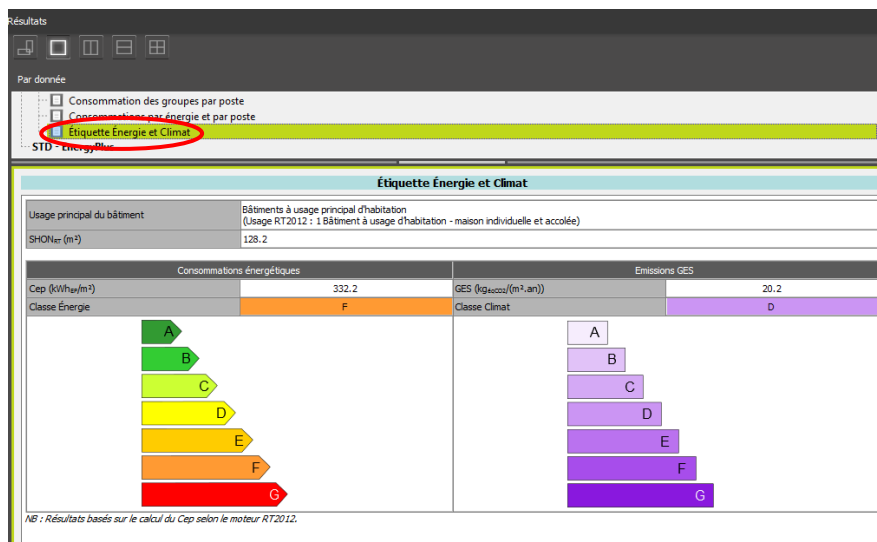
Résultats

Par donnée

Consommation des groupes par poste
Consommations par énergie et par poste
Étiquette Énergie et Climat
STD - EnergyPlus

Étiquette Énergie et Climat

| Usage principal du bâtiment | Bâtiments à usage principal d'habitation (Usage RT2012 : 1 Bâtiment à usage d'habitation - maison individuelle et accolée) |
|---|---|
| SHON$_{RT}$ (m²) | 128.2 |

| Consommations énergétiques | | Emissions GES | |
|---|---|---|---|
| Cep (kWh$_{EP}$/m²) | 332.2 | GES (kg$_{éqCO2}$/(m².an)) | 20.2 |
| Classe Énergie | F | Classe Climat | D |

A
B
C
D
E
F
G

A
B
C
D
E
F
G

NB : Résultats basés sur le calcul du Cep selon le moteur RT2012.